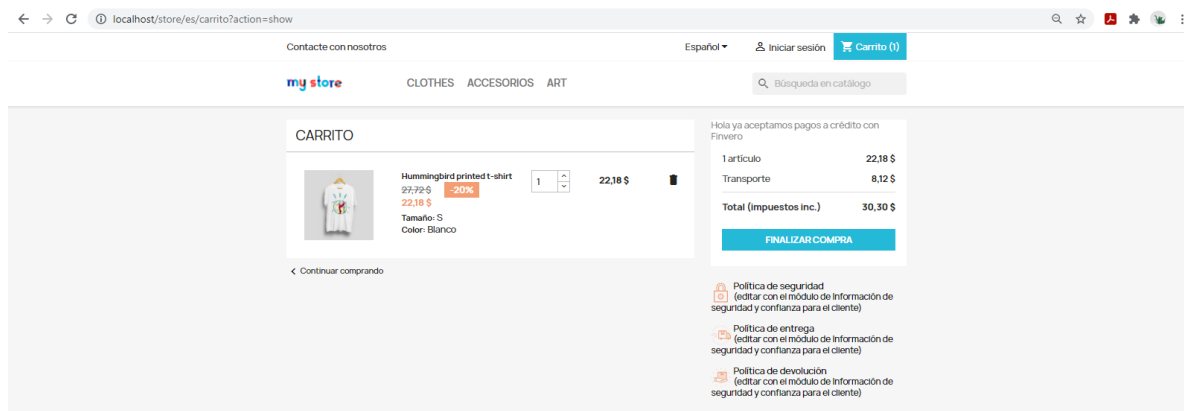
localhost/store/es/carrito?action=show

Contacte con nosotros

Español

Iniciar sesión

Carrito (1)

my store

CLOTHES ACCESORIOS ART

Búsqueda en catálogo

CARRITO

Hummingbird printed t-shirt
~~27,72 $~~ -20%
22,18 $
Tamaño: S
Color: Blanco

1

22,18 $

Continuar comprando

Hola ya aceptamos pagos a crédito con Finvero

| | |
|---|---|
| 1 artículo | 22,18 $ |
| Transporte | 8,12 $ |
| Total (impuestos inc.) | 30,30 $ |

FINALIZAR COMPRA

Política de seguridad
(editar con el módulo de Información de seguridad y confianza para el cliente)

Política de entrega
(editar con el módulo de Información de seguridad y confianza para el cliente)

Política de devolución
(editar con el módulo de Información de seguridad y confianza para el cliente)